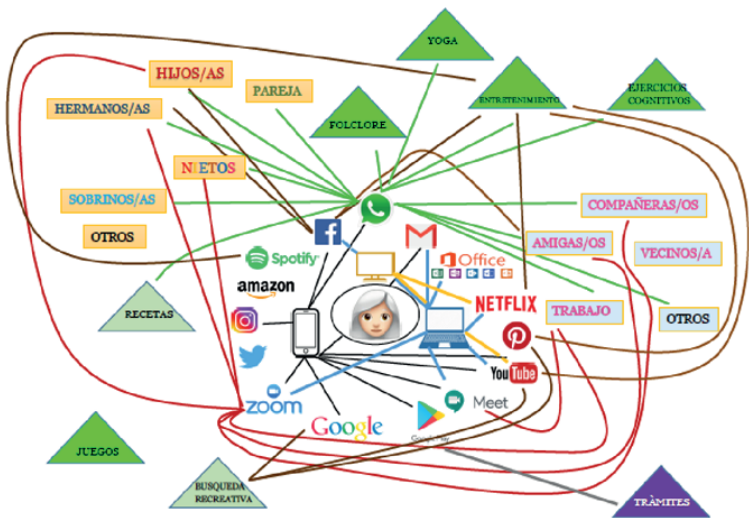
YOGA

HIJOS/AS

PAREJA

HERMANOS/AS

FOLCLORE

ENTRETENIMIENTO

EJERCICIOS COGNITIVOS

NIETOS

SOBRINOS/AS

OTROS

COMPAÑERAS/OS

AMIGAS/OS

VECINOS/A

Spotify

amazon

Office

NETFLIX

TRABAJO

OTROS

RECETAS

YouTube

zoom

Meet

Google

JUEGOS

BUSQUEDA RECREATIVA

TRÁMITES